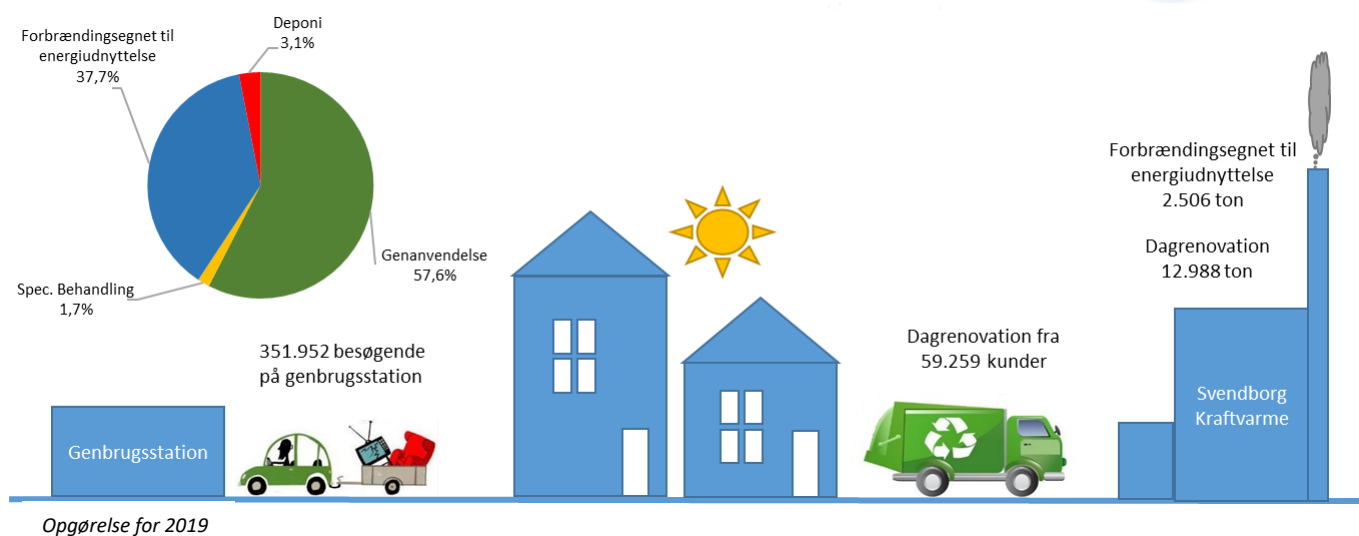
Forbrændingsegnet til energiudnyttelse 37,7%

Deponi 3,1%

Genanvendelse 57,6%

Spec. Behandling 1,7%

351.952 besøgende på genbrugsstation

Genbrugsstation

Dagrenovation fra 59.259 kunder

Forbrændingsegnet til energiudnyttelse 2.506 ton

Dagrenovation 12.988 ton

Svendborg Kraftvarme

Opgørelse for 2019